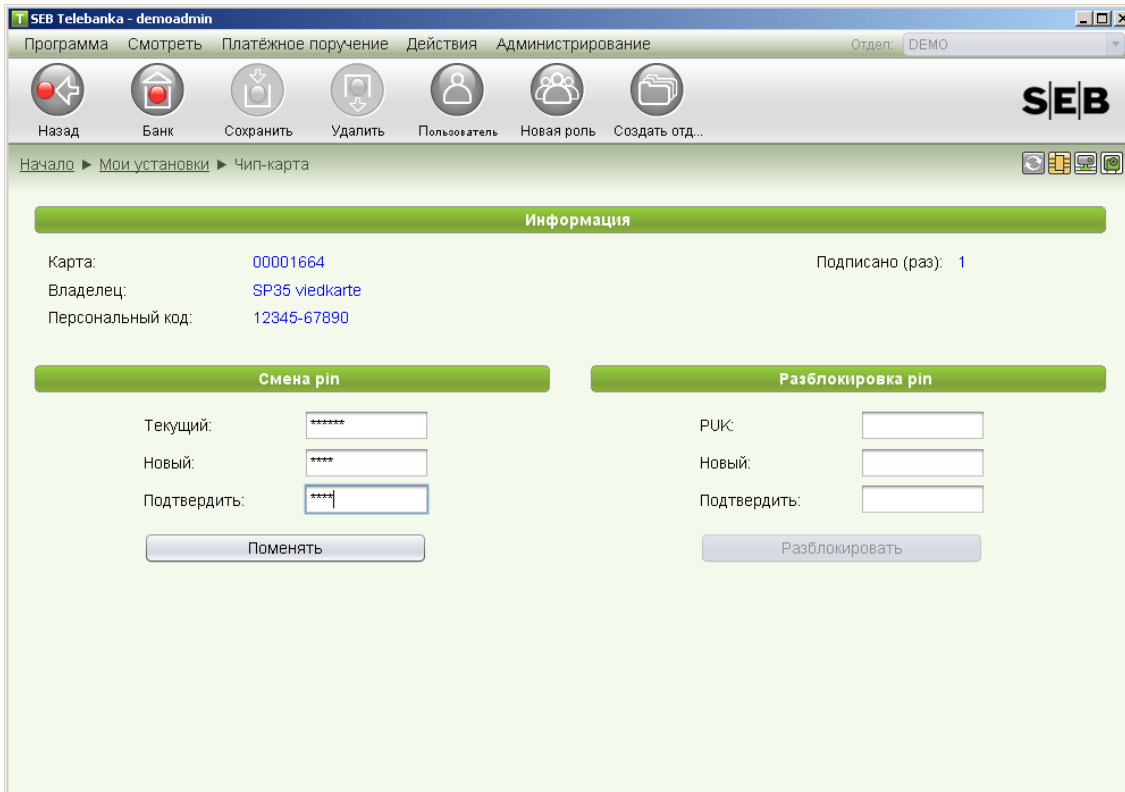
SEB Telebanka - demoadmin

Программа Смотреть Платёжное поручение Действия Администрирование

Отдел: DEMO

Назад Банк Сохранить Удалить Пользователь Новая роль Создать отд...

SEB

Начало ► Мои установки ► Чип-карта

Информация

Карта: 00001664

Владелец: SP35 viedkarte

Персональный код: 12345-67890

Подписано (раз): 1

Смена pin

Текущий: ******

Новый: ****

Подтвердить: ****

Поменять

Разблокировка pin

PUK:

Новый:

Подтвердить:

Разблокировать